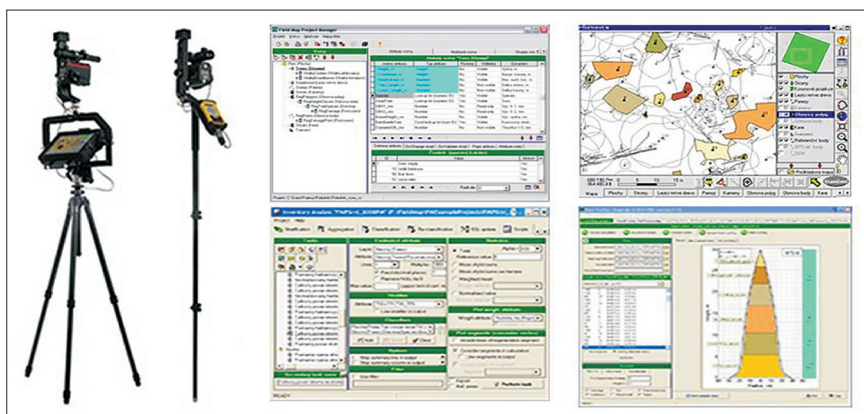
Field-Map Project Manager

Inventory Analyst

Plochy
Stromy
Ležící mrtvé dřevo
Pařezy
Obnova pod porostem
Liniové prvky
Kameny
Referenční body
Plochy
Stromy
Ležící mrtvé dřevo
Pařezy
Obnova pohy
Obnova body
Kmen

Modification
Aggregation
Classification
Reclassification
SQL update
Script
Perform task

READY